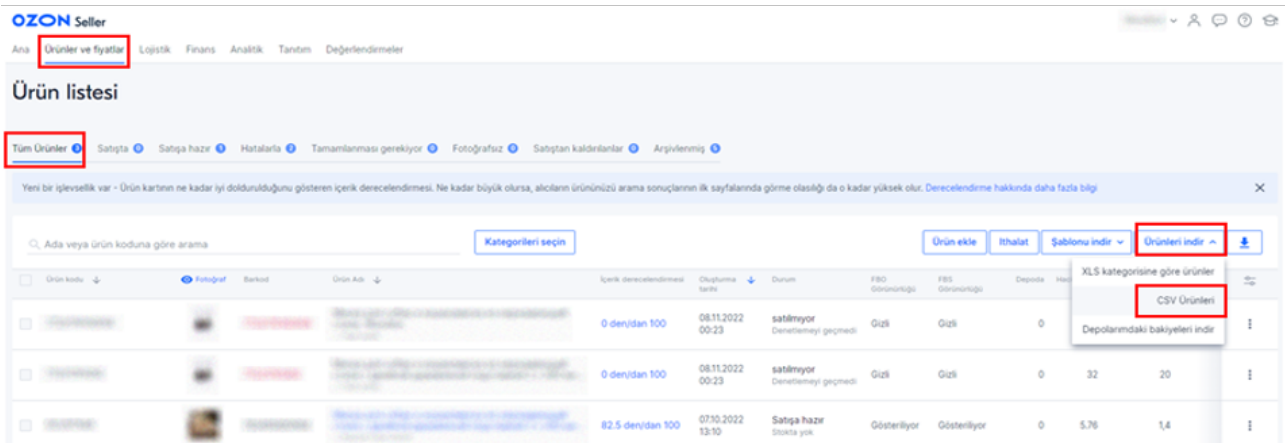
OZON Seller

Ana Ürünler ve fiyatlar Lojistik Finans Analitik Tanıtım Değerlendirmeler

Ürün listesi

Tüm Ürünler Satışta Satışa hazır Hatalarla Tamamlanması gerekiyor Fotoğrafsız Satıştan kaldırılanlar Arşivlenmiş

Yeni bir işlevsellik var - Ürün kartının ne kadar iyi doldurulduğunu gösteren içerik derecelendirmesi. Ne kadar büyük olursa, alıcıların ürününüzü arama sonuçlarının ilk sayfalarında görme olasılığı da o kadar yüksek olur. Derecelendirme hakkında daha fazla bilgi

Ada veya ürün koduna göre arama

Kategorileri seçin

Ürün ekle İthalat Şablonu indir Ürünleri indir

XLS kategorisine göre ürünler

CSV Ürünleri

Depolarımdaki bakiyeleri indir

| Ürün kodu | Fotoğraf | Barkod | Ürün Adı | İçerik derecelendirmesi | Oluşturma tarihi | Durum | FBO Görünürlüğü | FBS Görünürlüğü | Depoda | | |
|---|---|---|---|---|---|---|---|---|---|---|---|
| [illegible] | | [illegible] | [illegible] | 0 den/dan 100 | 08.11.2022 00:23 | satılmıyor Denetlemeyi geçmedi | Gizli | Gizli | 0 | | |
| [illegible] | | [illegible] | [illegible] | 0 den/dan 100 | 08.11.2022 00:23 | satılmıyor Denetlemeyi geçmedi | Gizli | Gizli | 0 | 32 | 20 |
| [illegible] | | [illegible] | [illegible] | 82.5 den/dan 100 | 07.10.2022 13:10 | Satışa hazır Stokta yok | Gösteriliyor | Gösteriliyor | 0 | 5,76 | 1,4 |